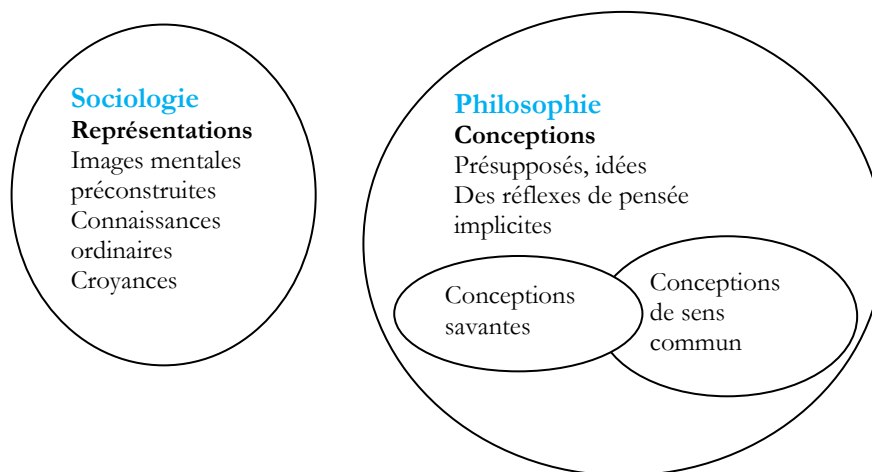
Sociologie
Représentations
Images mentales préconstruites
Connaissances ordinaires
Croyances

Philosophie
Conceptions
Présupposés, idées
Des réflexes de pensée implicites

Conceptions savantes

Conceptions de sens commun